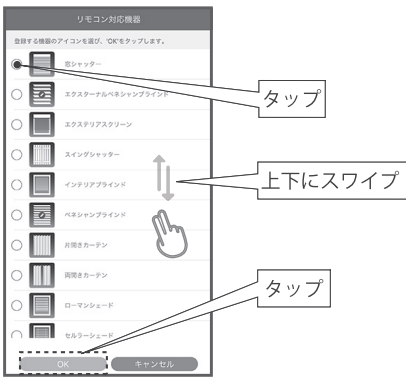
リモコン対応機器

登録する機器のアイコンを選び、'OK'をタップします。

窓シャッター

エクスターナルベネシャンブラインド

エクステリアスクリーン

スイングシャッター

インテリアブラインド

ベネシャンブラインド

片開きカーテン

両開きカーテン

ローマンシェード

セルラーシェード

OK

キャンセル

タップ

上下にスワイプ

タップ